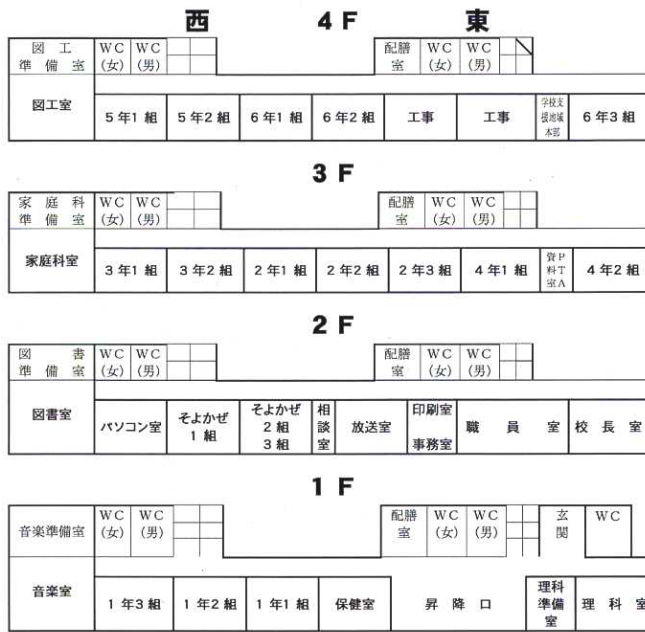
西　4F　東

図工準備室　WC(女)　WC(男)　配膳室　WC(女)　WC(男)

図工室　5年1組　5年2組　6年1組　6年2組　工事　工事　学校支援地域本部　6年3組

3F

家庭科準備室　WC(女)　WC(男)　配膳室　WC(女)　WC(男)

家庭科室　3年1組　3年2組　2年1組　2年2組　2年3組　4年1組　資料PT室A　4年2組

2F

図書準備室　WC(女)　WC(男)　配膳室　WC(女)　WC(男)

図書室　パソコン室　そよかぜ1組　そよかぜ2組 3組　相談室　放送室　印刷室　事務室　職員室　校長室

1F

音楽準備室　WC(女)　WC(男)　配膳室　WC(女)　WC(男)　玄関　WC

音楽室　1年3組　1年2組　1年1組　保健室　昇降口　理科準備室　理科室